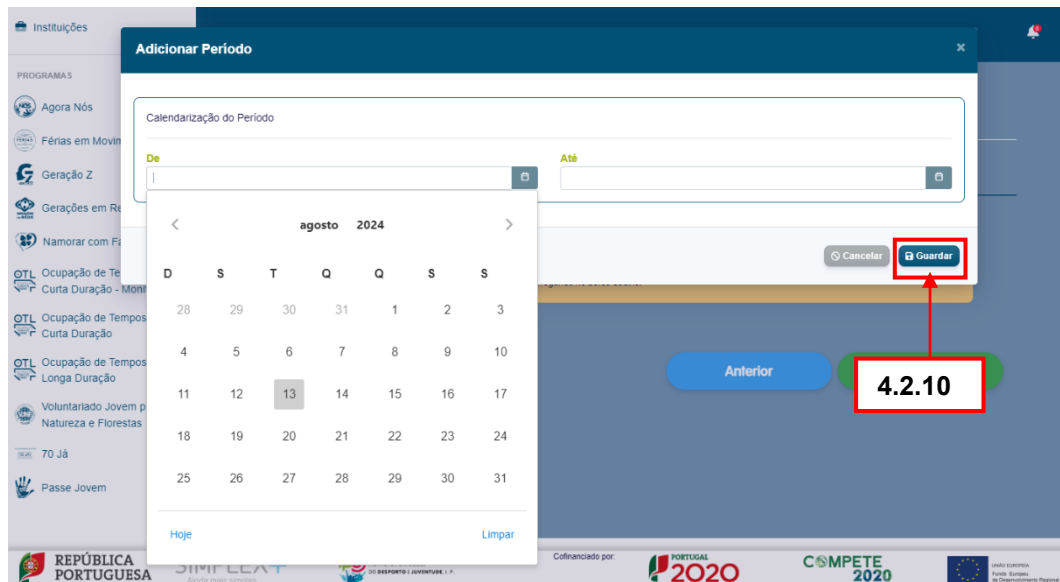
Instituições

PROGRAMAS

Agora Nós

Férias em Movim

Geração Z

Gerações em Re

Namorar com Fa

Ocupação de Te Curta Duração - Mont

Ocupação de Tempos Curta Duração

Ocupação de Tempos Longa Duração

Voluntariado Jovem p Natureza e Florestas

70 Já

Passe Jovem

Adicionar Período

×

Calendarização do Período

De

Até

agosto 2024

| D | S | T | Q | Q | S | S |
|---|---|---|---|---|---|---|
| 28 | 29 | 30 | 31 | 1 | 2 | 3 |
| 4 | 5 | 6 | 7 | 8 | 9 | 10 |
| 11 | 12 | 13 | 14 | 15 | 16 | 17 |
| 18 | 19 | 20 | 21 | 22 | 23 | 24 |
| 25 | 26 | 27 | 28 | 29 | 30 | 31 |

Hoje

Limpar

Cancelar

Guardar

Anterior

4.2.10

REPÚBLICA PORTUGUESA

SIMPLEX+

DO DESPORTO E JUVENTUDE, I.P.

Cofinanciado por:

PORTUGAL 2020

COMPETE 2020

UNIÃO EUROPEIA Fundo Europeu de Desenvolvimento Regional